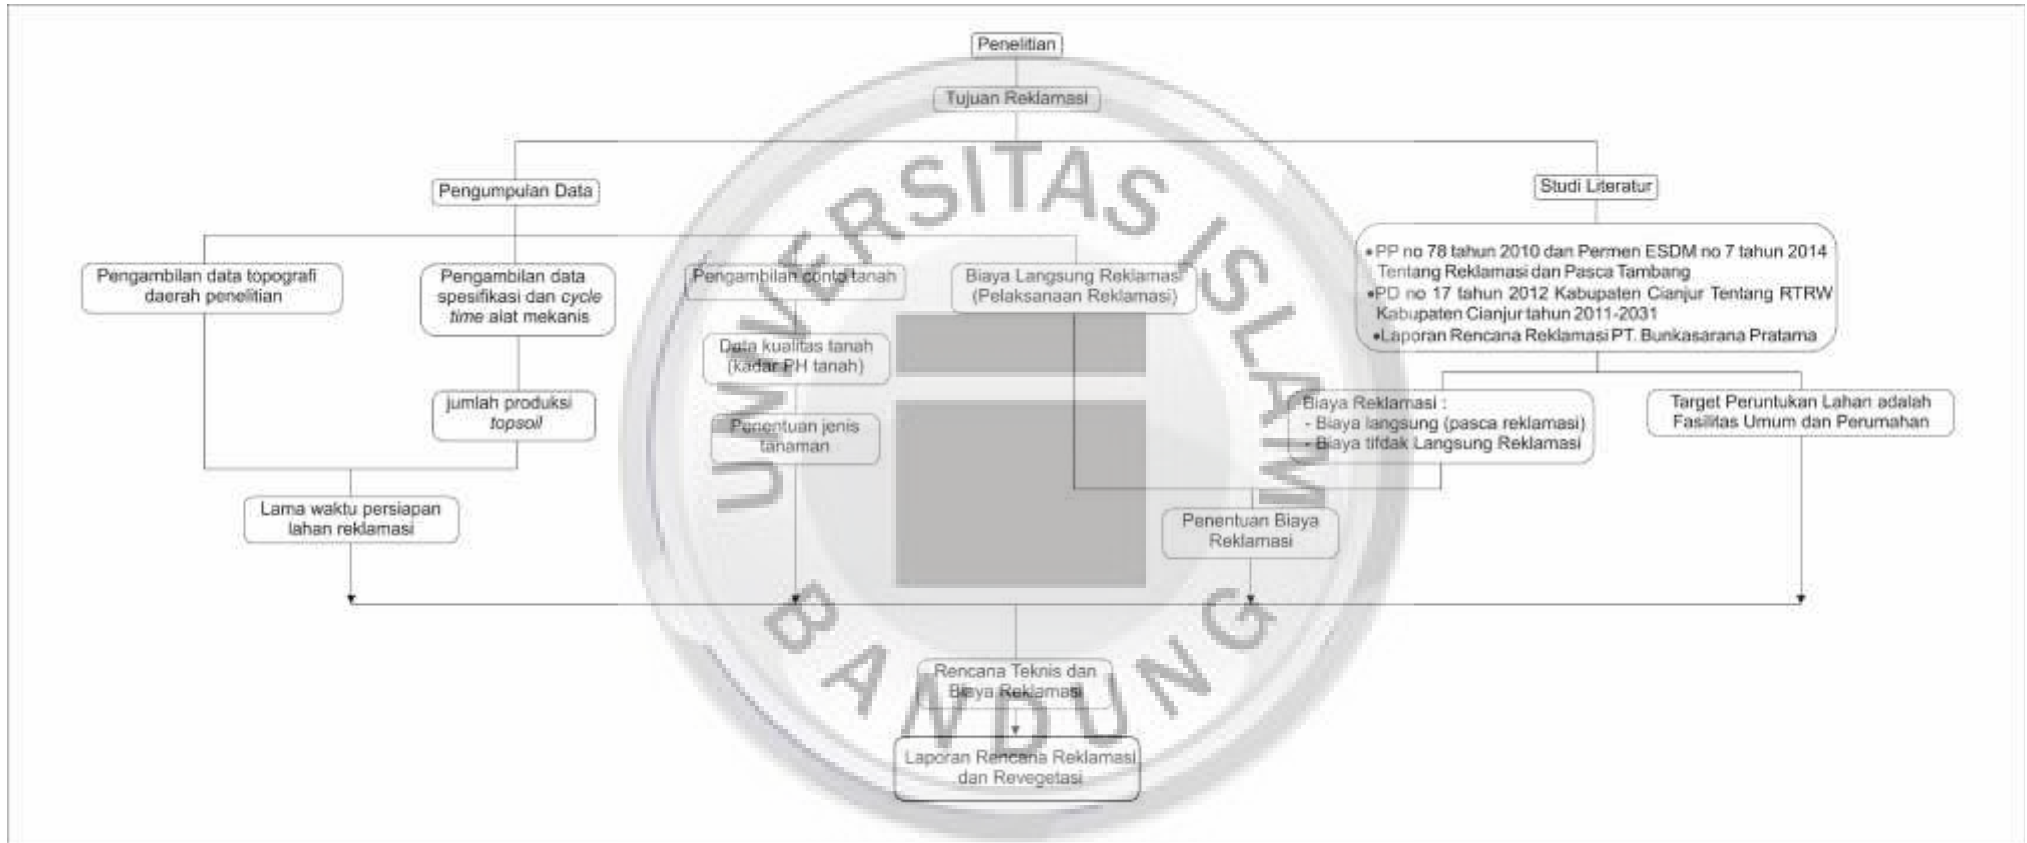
Penelitian

Tujuan Reklamasi

Pengumpulan Data

Studi Literatur

Pengambilan data topografi daerah penelitian

Pengambilan data spesifikasi dan *cycle time* alat mekanis

Pengambilan conto tanah

Biaya Langsung Reklamasi (Pelaksanaan Reklamasi)

•PP no 78 tahun 2010 dan Permen ESDM no 7 tahun 2014 Tentang Reklamasi dan Pasca Tambang
•PD no 17 tahun 2012 Kabupaten Cianjur Tentang RTRW Kabupaten Cianjur tahun 2011-2031
•Laporan Rencana Reklamasi PT. Bunkasarana Pratama

Data kualitas tanah (kadar PH tanah)

jumlah produksi *topsoil*

Penentuan jenis tanaman

Biaya Reklamasi :
- Biaya langsung (pasca reklamasi)
- Biaya tifdak Langsung Reklamasi

Target Peruntukan Lahan adalah Fasilitas Umum dan Perumahan

Lama waktu persiapan lahan reklamasi

Penentuan Biaya Reklamasi

Rencana Teknis dan Biaya Reklamasi

Laporan Rencana Reklamasi dan Revegetasi

UNIVERSITAS ISLAM BANDUNG